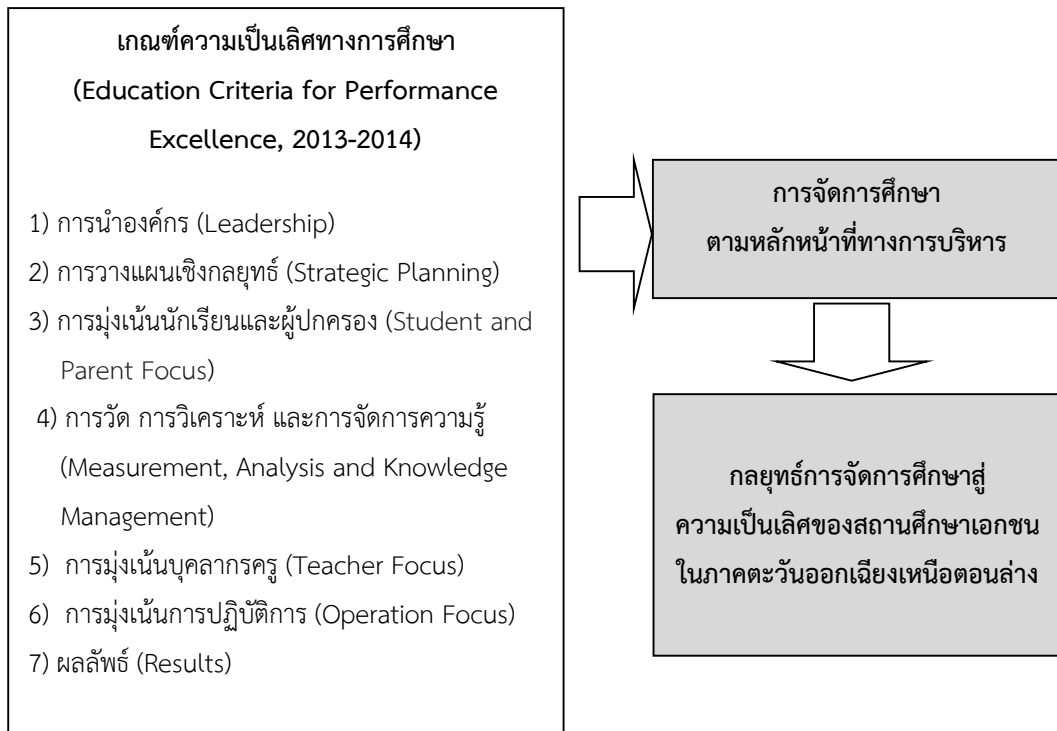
เกณฑ์ความเป็นเลิศทางการศึกษา (Education Criteria for Performance Excellence, 2013-2014)

1) การนำองค์กร (Leadership)
2) การวางแผนเชิงกลยุทธ์ (Strategic Planning)
3) การมุ่งเน้นนักเรียนและผู้ปกครอง (Student and Parent Focus)
4) การวัด การวิเคราะห์ และการจัดการความรู้ (Measurement, Analysis and Knowledge Management)
5) การมุ่งเน้นบุคลากรครู (Teacher Focus)
6) การมุ่งเน้นการปฏิบัติการ (Operation Focus)
7) ผลลัพธ์ (Results)

การจัดการศึกษา ตามหลักหน้าที่ทางการบริหาร

กลยุทธ์การจัดการศึกษาสู่ความเป็นเลิศของสถานศึกษาเอกชนในภาคตะวันออกเฉียงเหนือตอนล่าง